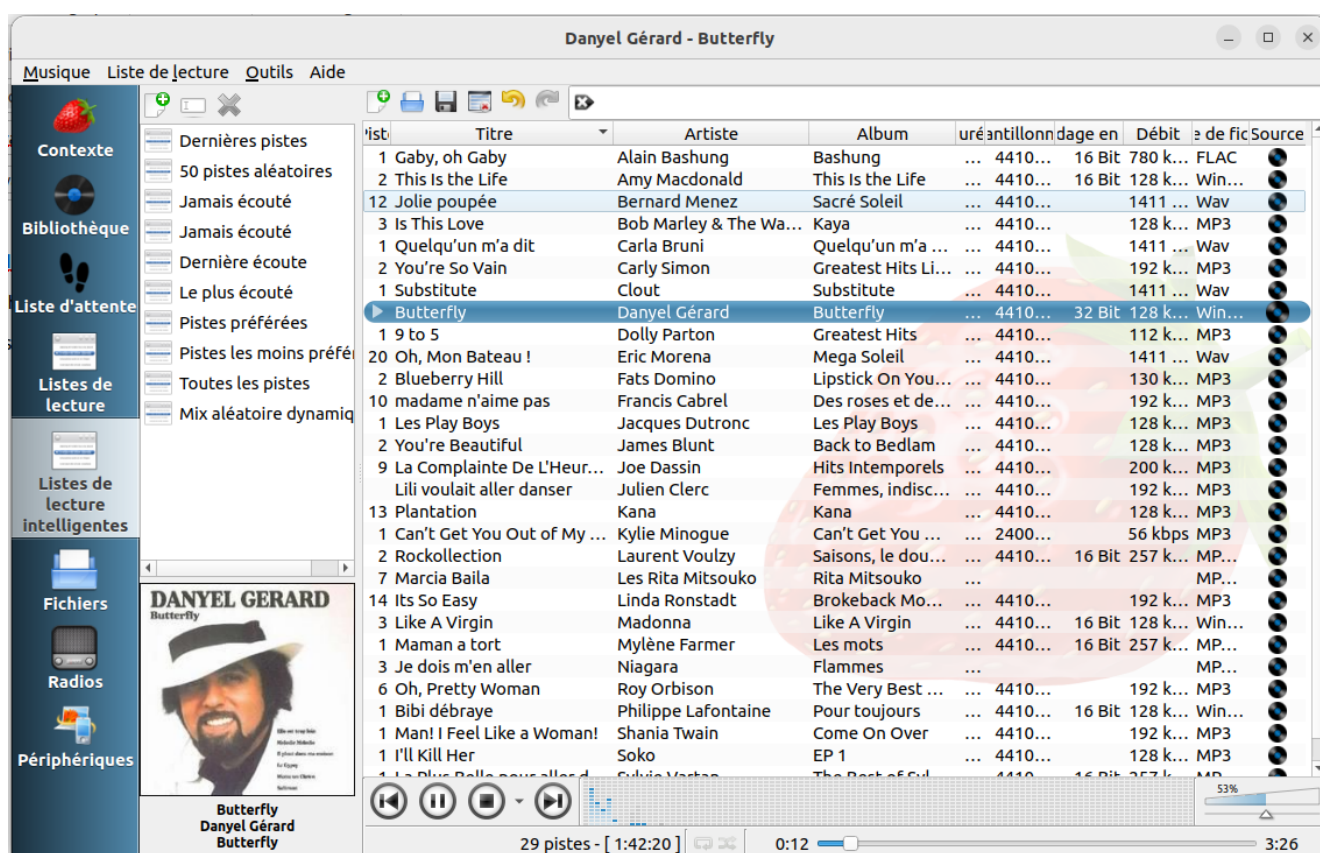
Danyel Gérard - Butterfly

Musique Liste de lecture Outils Aide

Contexte
Bibliothèque
Liste d'attente
Listes de lecture
Listes de lecture intelligentes
Fichiers
Radios
Périphériques

Dernières pistes
50 pistes aléatoires
Jamais écouté
Jamais écouté
Dernière écoute
Le plus écouté
Pistes préférées
Pistes les moins préfé
Toutes les pistes
Mix aléatoire dynamiq

DANYEL GERARD
Butterfly

Butterfly
Danyel Gérard
Butterfly

| Piste | Titre | Artiste | Album | urée | antillonn | dage en | Débit | e de fic | Source |
|---|---|---|---|---|---|---|---|---|---|
| 1 | Gaby, oh Gaby | Alain Bashung | Bashung | ... | 4410... | 16 Bit | 780 k... | FLAC | |
| 2 | This Is the Life | Amy Macdonald | This Is the Life | ... | 4410... | 16 Bit | 128 k... | Win... | |
| 12 | Jolie poupée | Bernard Menez | Sacré Soleil | ... | 4410... | | 1411 ... | Wav | |
| 3 | Is This Love | Bob Marley & The Wa... | Kaya | ... | 4410... | | 128 k... | MP3 | |
| 1 | Quelqu'un m'a dit | Carla Bruni | Quelqu'un m'a ... | ... | 4410... | | 1411 ... | Wav | |
| 2 | You're So Vain | Carly Simon | Greatest Hits Li... | ... | 4410... | | 192 k... | MP3 | |
| 1 | Substitute | Clout | Substitute | ... | 4410... | | 1411 ... | Wav | |
| | Butterfly | Danyel Gérard | Butterfly | ... | 4410... | 32 Bit | 128 k... | Win... | |
| 1 | 9 to 5 | Dolly Parton | Greatest Hits | ... | 4410... | | 112 k... | MP3 | |
| 20 | Oh, Mon Bateau ! | Eric Morena | Mega Soleil | ... | 4410... | | 1411 ... | Wav | |
| 2 | Blueberry Hill | Fats Domino | Lipstick On You... | ... | 4410... | | 130 k... | MP3 | |
| 10 | madame n'aime pas | Francis Cabrel | Des roses et de... | ... | 4410... | | 192 k... | MP3 | |
| 1 | Les Play Boys | Jacques Dutronc | Les Play Boys | ... | 4410... | | 128 k... | MP3 | |
| 2 | You're Beautiful | James Blunt | Back to Bedlam | ... | 4410... | | 128 k... | MP3 | |
| 9 | La Complainte De L'Heur... | Joe Dassin | Hits Intemporels | ... | 4410... | | 200 k... | MP3 | |
| | Lili voulait aller danser | Julien Clerc | Femmes, indisc... | ... | 4410... | | 192 k... | MP3 | |
| 13 | Plantation | Kana | Kana | ... | 4410... | | 128 k... | MP3 | |
| 1 | Can't Get You Out of My ... | Kylie Minogue | Can't Get You ... | ... | 2400... | | 56 kbps | MP3 | |
| 2 | Rockollection | Laurent Voulzy | Saisons, le dou... | ... | 4410... | 16 Bit | 257 k... | MP... | |
| 7 | Marcia Baila | Les Rita Mitsouko | Rita Mitsouko | ... | | | | MP... | |
| 14 | Its So Easy | Linda Ronstadt | Brokeback Mo... | ... | 4410... | | 192 k... | MP3 | |
| 3 | Like A Virgin | Madonna | Like A Virgin | ... | 4410... | 16 Bit | 128 k... | Win... | |
| 1 | Maman a tort | Mylène Farmer | Les mots | ... | 4410... | 16 Bit | 257 k... | MP... | |
| 3 | Je dois m'en aller | Niagara | Flammes | ... | | | | MP... | |
| 6 | Oh, Pretty Woman | Roy Orbison | The Very Best ... | ... | 4410... | | 192 k... | MP3 | |
| 1 | Bibi débraye | Philippe Lafontaine | Pour toujours | ... | 4410... | 16 Bit | 128 k... | Win... | |
| 1 | Man! I Feel Like a Woman! | Shania Twain | Come On Over | ... | 4410... | | 192 k... | MP3 | |
| 1 | I'll Kill Her | Soko | EP 1 | ... | 4410... | | 128 k... | MP3 | |
| 1 | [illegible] | Sylvie Vartan | The Best of Syl... | ... | 4410... | 16 Bit | 257 k... | MP... | |

53%

29 pistes - [ 1:42:20 ]   0:12   3:26